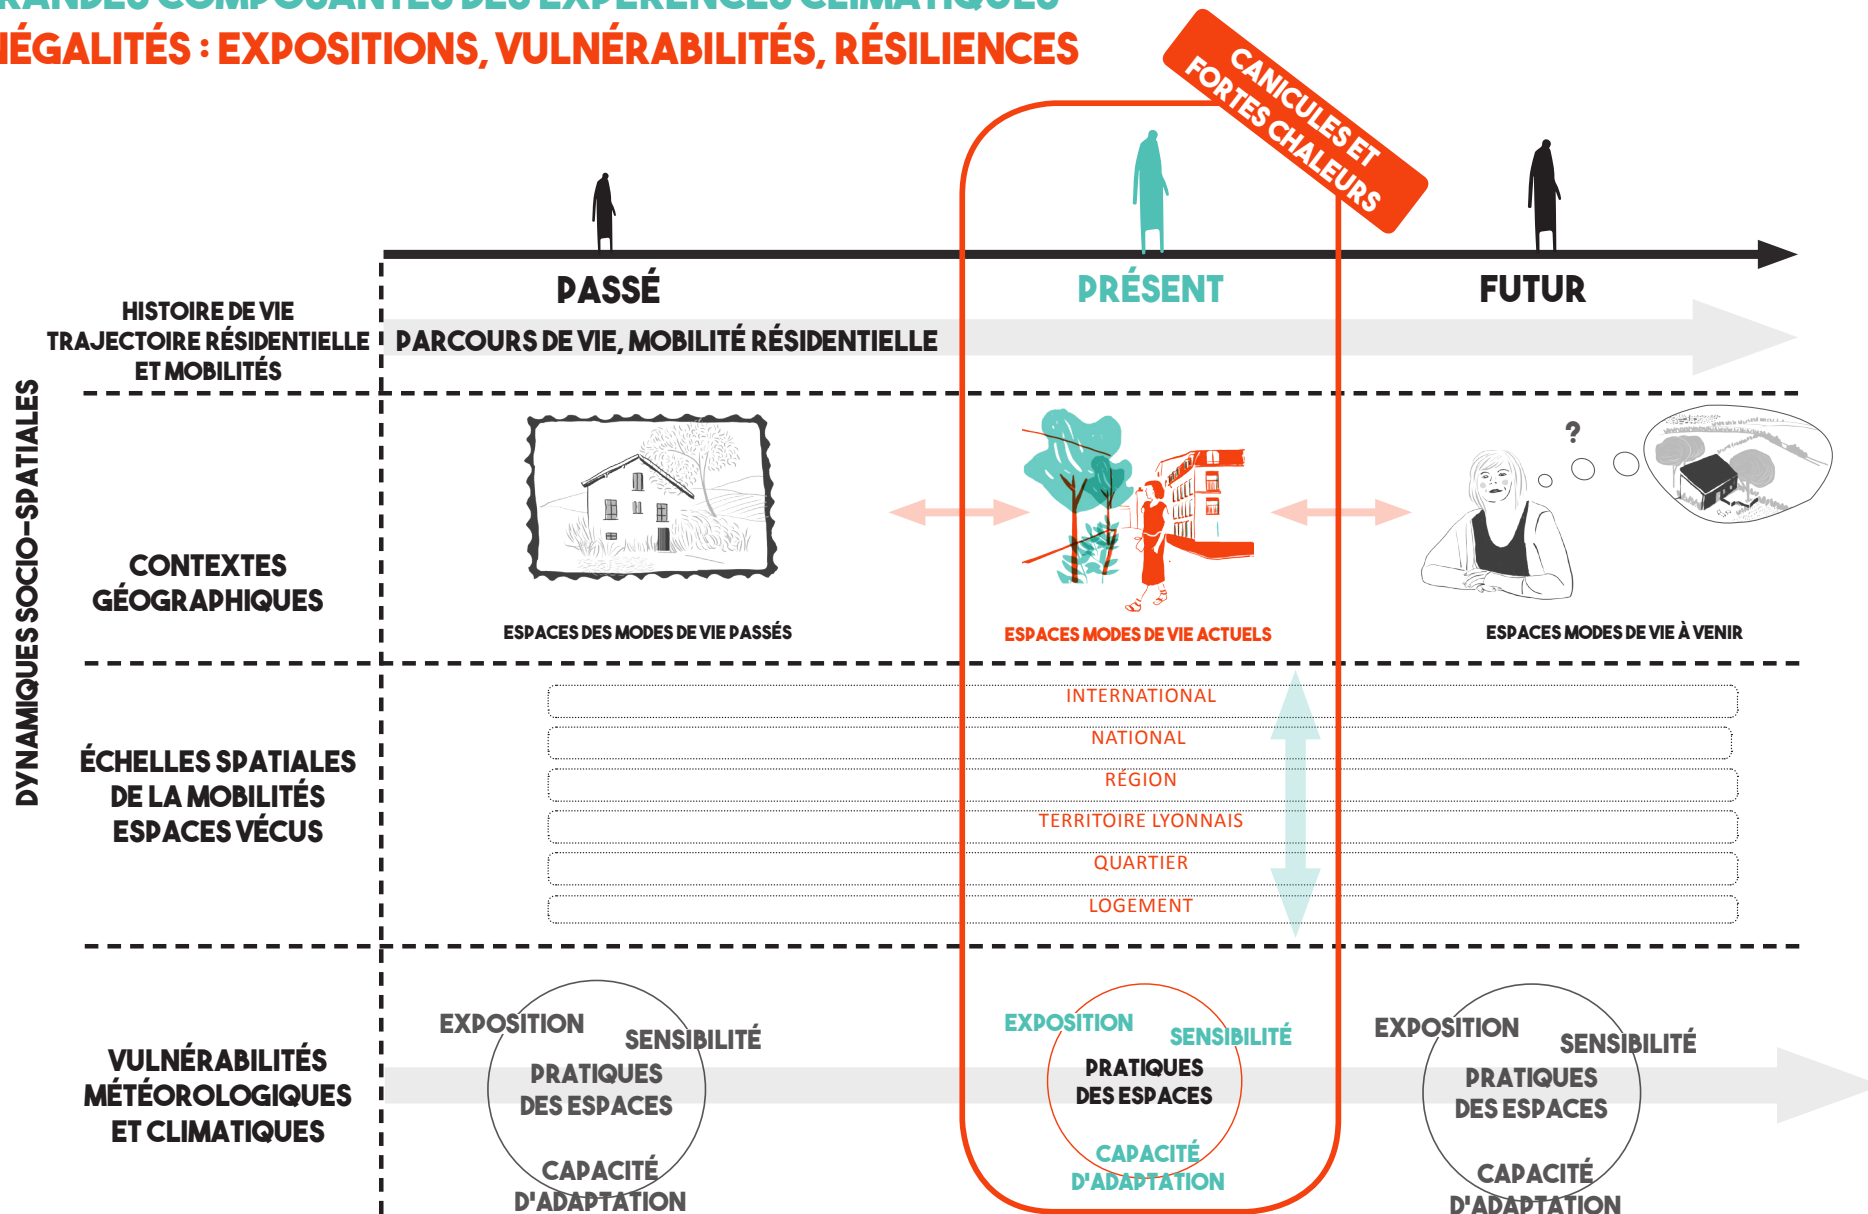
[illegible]RANDES COMPOSANTES DES EXPÉRIENCES CLIMATIQUES
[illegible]ÉGALITÉS : EXPOSITIONS, VULNÉRABILITÉS, RÉSILIENCES

CANICULES ET FORTES CHALEURS

PASSÉ
PRÉSENT
FUTUR

DYNAMIQUES SOCIO-SPATIALES

HISTOIRE DE VIE TRAJECTOIRE RÉSIDENTIELLE ET MOBILITÉS

PARCOURS DE VIE, MOBILITÉ RÉSIDENTIELLE

CONTEXTES GÉOGRAPHIQUES

ESPACES DES MODES DE VIE PASSÉS

ESPACES MODES DE VIE ACTUELS

?

ESPACES MODES DE VIE À VENIR

ÉCHELLES SPATIALES DE LA MOBILITÉS ESPACES VÉCUS

INTERNATIONAL
NATIONAL
RÉGION
TERRITOIRE LYONNAIS
QUARTIER
LOGEMENT

VULNÉRABILITÉS MÉTÉOROLOGIQUES ET CLIMATIQUES

EXPOSITION
SENSIBILITÉ
PRATIQUES DES ESPACES
CAPACITÉ D'ADAPTATION

EXPOSITION
SENSIBILITÉ
PRATIQUES DES ESPACES
CAPACITÉ D'ADAPTATION

EXPOSITION
SENSIBILITÉ
PRATIQUES DES ESPACES
CAPACITÉ D'ADAPTATION